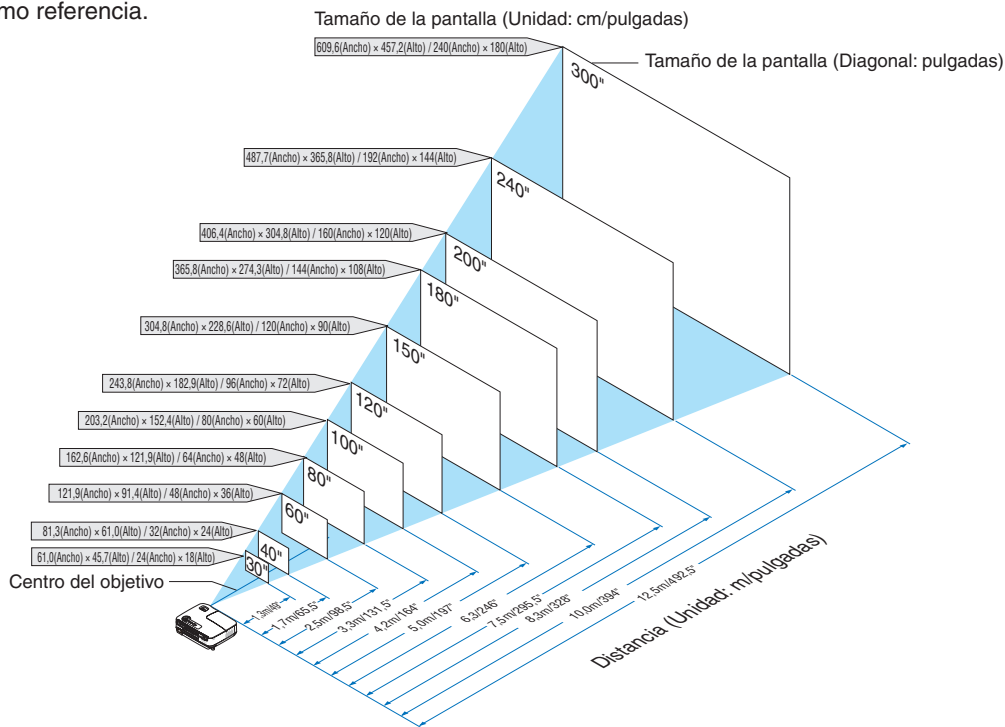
mo referencia.

Tamaño de la pantalla (Unidad: cm/pulgadas)

609,6(Ancho) × 457,2(Alto) / 240(Ancho) × 180(Alto)

Tamaño de la pantalla (Diagonal: pulgadas)

300"

487,7(Ancho) × 365,8(Alto) / 192(Ancho) × 144(Alto)

240"

406,4(Ancho) × 304,8(Alto) / 160(Ancho) × 120(Alto)

200"

365,8(Ancho) × 274,3(Alto) / 144(Ancho) × 108(Alto)

180"

304,8(Ancho) × 228,6(Alto) / 120(Ancho) × 90(Alto)

150"

243,8(Ancho) × 182,9(Alto) / 96(Ancho) × 72(Alto)

120"

203,2(Ancho) × 152,4(Alto) / 80(Ancho) × 60(Alto)

100"

162,6(Ancho) × 121,9(Alto) / 64(Ancho) × 48(Alto)

80"

121,9(Ancho) × 91,4(Alto) / 48(Ancho) × 36(Alto)

60"

81,3(Ancho) × 61,0(Alto) / 32(Ancho) × 24(Alto)

40"

61,0(Ancho) × 45,7(Alto) / 24(Ancho) × 18(Alto)

30"

Centro del objetivo

1,3m/49"
1,7m/65,5"
2,5m/98,5"
3,3m/131,5"
4,2m/164"
5,0m/197"
6,3/246"
7,5m/295,5"
8,3m/328"
10,0m/394"
12,5m/492,5"

Distancia (Unidad: m/pulgadas)